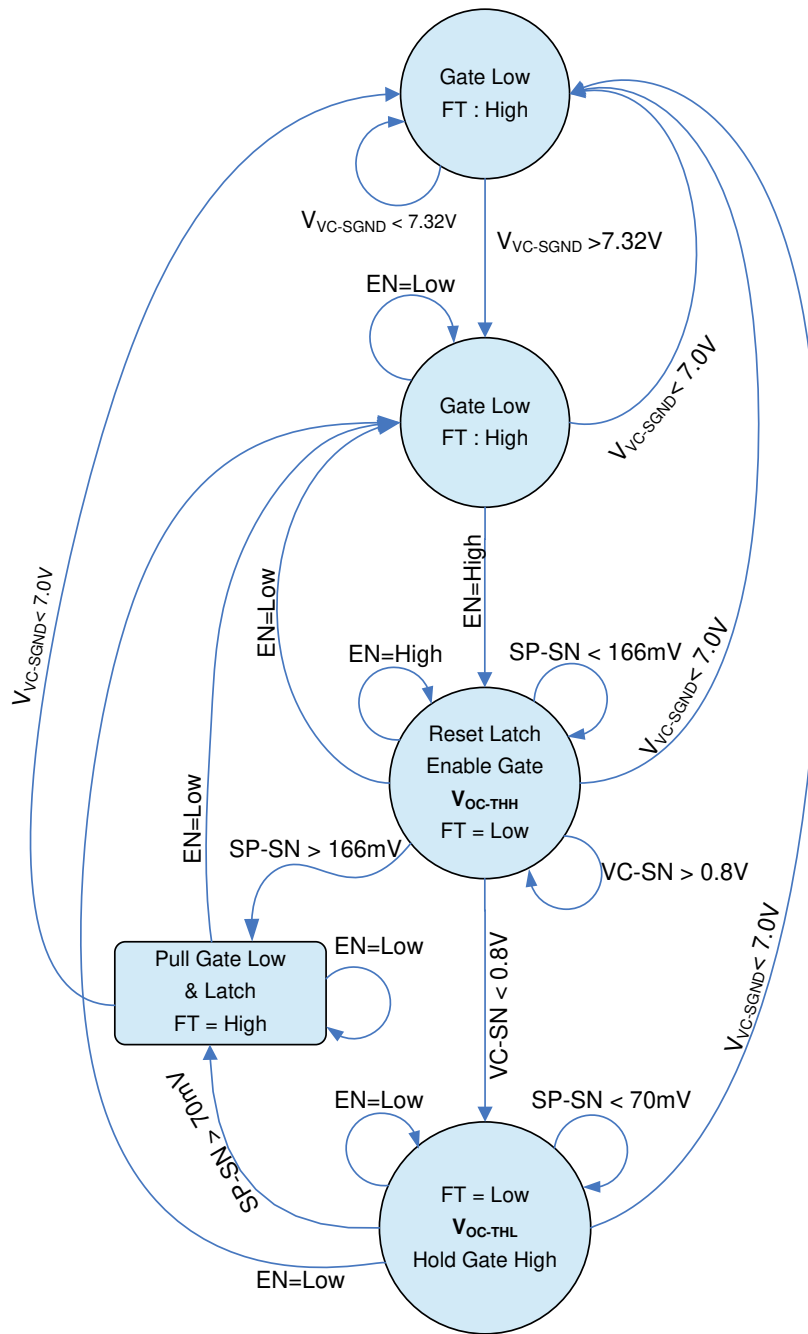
Gate Low
FT : High

$V_{VC\text{-}SGND}$ < 7.32V

$V_{VC\text{-}SGND}$ >7.32V

EN=Low

Gate Low
FT : High

$V_{VC\text{-}SGND}$< 7.0V

EN=High

EN=Low

EN=High

SP-SN < 166mV

$V_{VC\text{-}SGND}$< 7.0V

$V_{VC\text{-}SGND}$< 7.0V

Reset Latch
Enable Gate
$V_{OC\text{-}THH}$
FT = Low

EN=Low

SP-SN > 166mV

VC-SN > 0.8V

Pull Gate Low
& Latch
FT = High

EN=Low

VC-SN < 0.8V

$V_{VC\text{-}SGND}$< 7.0V

SP-SN < 70mV

EN=Low

SP-SN < 70mV

FT = Low
$V_{OC\text{-}THL}$
Hold Gate High

EN=Low